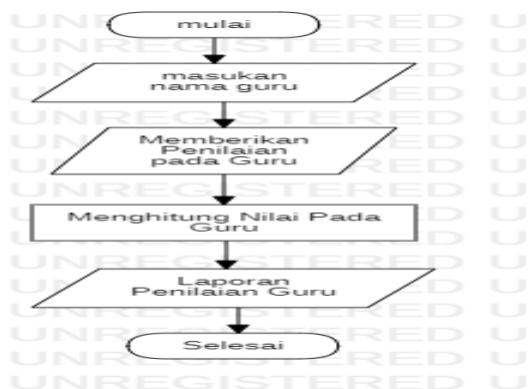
mulai

masukan nama guru

Memberikan Penilaian pada Guru

Menghitung Nilai Pada Guru

Laporan Penilaian Guru

Selesai

UNREGISTERED UNREGISTERED UNREGISTERED UNREGISTERED UNREGISTERED UNREGISTERED UNREGISTERED UNREGISTERED UNREGISTERED UNREGISTERED UNREGISTERED UNREGISTERED UNREGISTERED UNREGISTERED UNREGISTERED UNREGISTERED UNREGISTERED UNREGISTERED UNREGISTERED